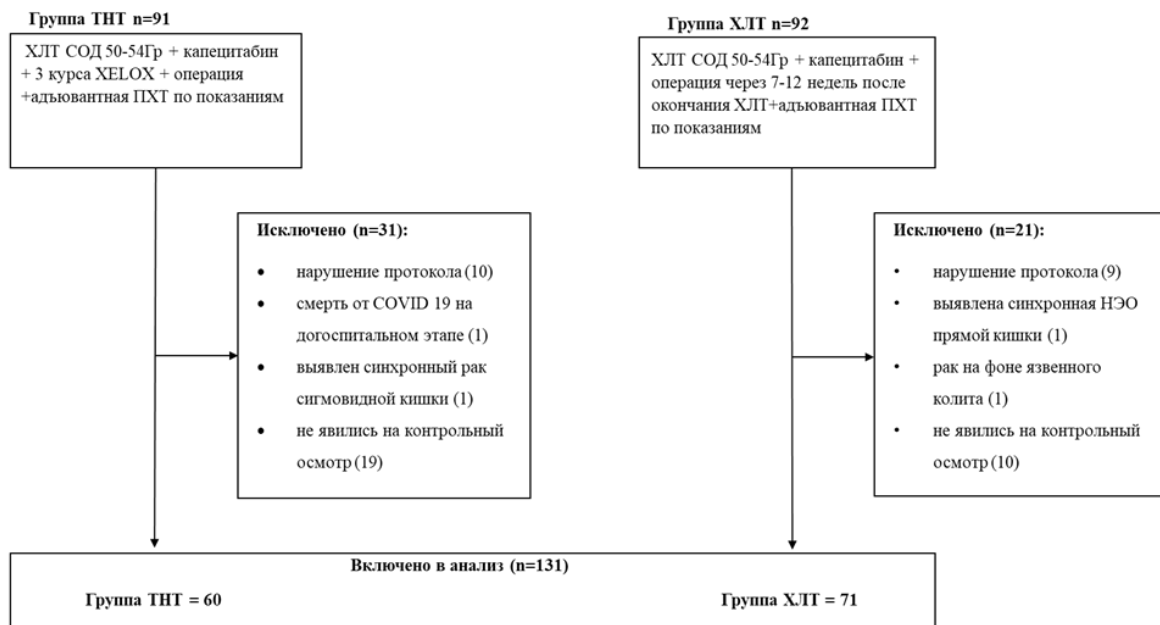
Группа ТНТ n=91

ХЛТ СОД 50-54Гр + капецитабин + 3 курса XELOX + операция +адъювантная ПХТ по показаниям

Группа ХЛТ n=92

ХЛТ СОД 50-54Гр + капецитабин + операция через 7-12 недель после окончания ХЛТ+адъювантная ПХТ по показаниям

Исключено (n=31):

- нарушение протокола (10)
- смерть от COVID 19 на догоспитальном этапе (1)
- выявлен синхронный рак сигмовидной кишки (1)
- не явились на контрольный осмотр (19)

Исключено (n=21):

- нарушение протокола (9)
- выявлена синхронная НЭО прямой кишки (1)
- рак на фоне язвенного колита (1)
- не явились на контрольный осмотр (10)

Включено в анализ (n=131)

Группа ТНТ = 60

Группа ХЛТ = 71